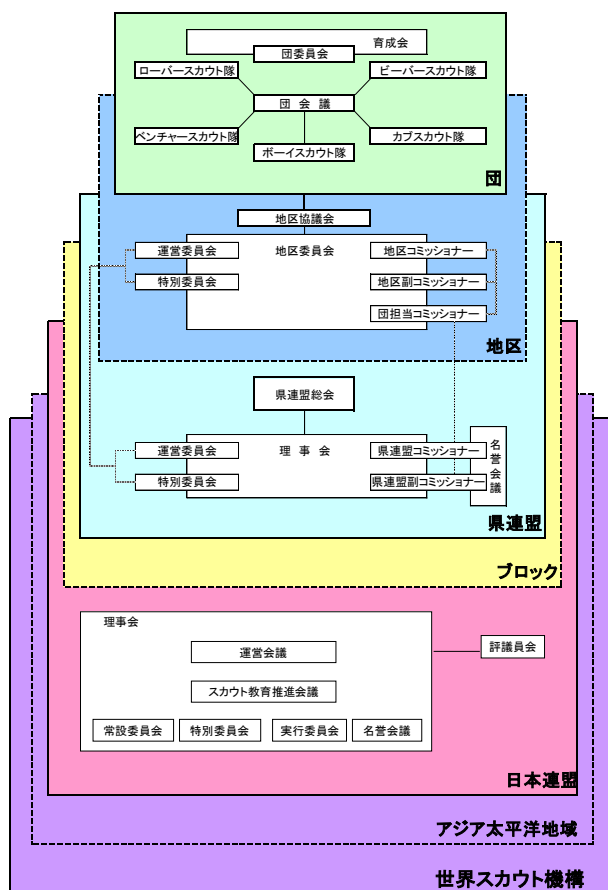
育成会
団委員会
ローバースカウト隊
ビーバースカウト隊
団 会 議
ベンチャースカウト隊
カブスカウト隊
ボーイスカウト隊
団

地区協議会
運営委員会
地区委員会
地区コミッショナー
特別委員会
地区副コミッショナー
団担当コミッショナー
地区

県連盟総会
運営委員会
理 事 会
県連盟コミッショナー
特別委員会
県連盟副コミッショナー
名誉会議
県連盟

ブロック

理事会
運営会議
評議員会
スカウト教育推進会議
常設委員会
特別委員会
実行委員会
名誉会議
日本連盟

アジア太平洋地域

世界スカウト機構